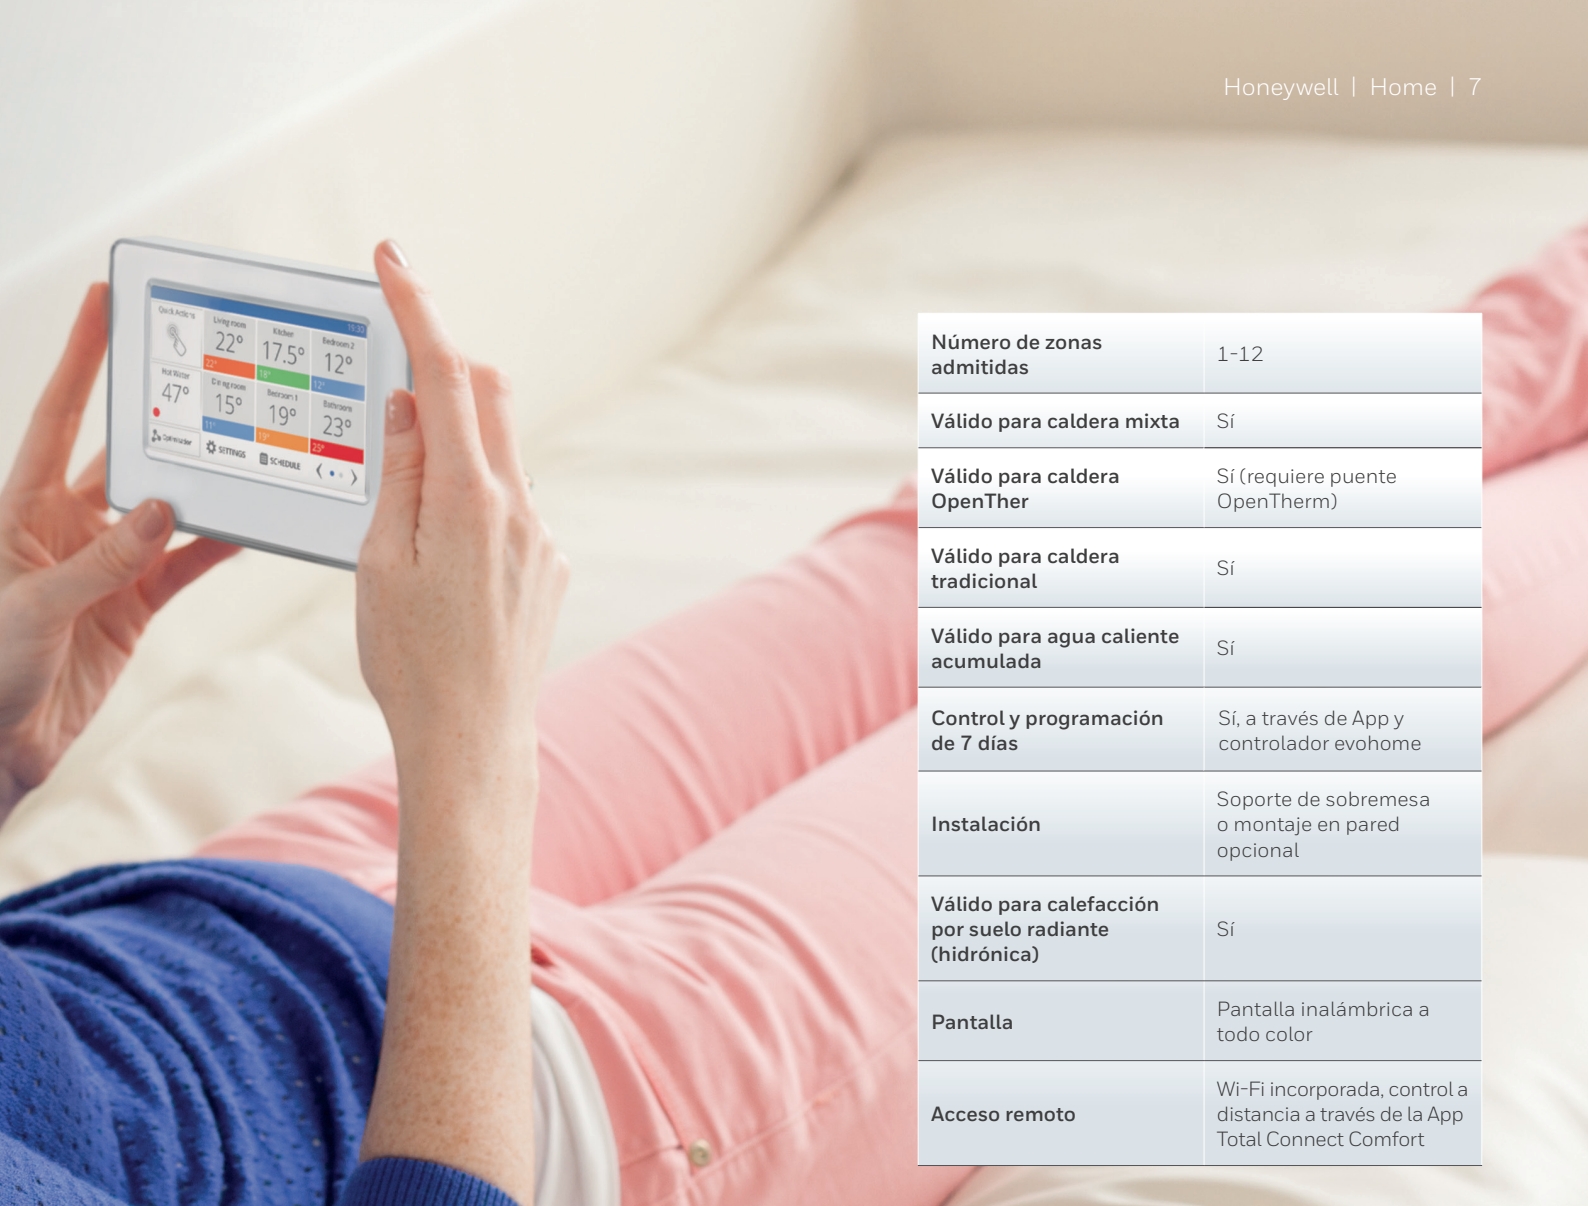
Honeywell | Home | 7

Quick Actions

Living room 22°

Kitchen 17.5°

Bedroom 2 12°

Hot Water 47°

Dining room 15°

Bedroom 1 19°

Bathroom 23°

SETTINGS

SCHEDULE

| Número de zonas admitidas | 1-12 |
|---|---|
| Válido para caldera mixta | Sí |
| Válido para caldera OpenTher | Sí (requiere puente OpenTherm) |
| Válido para caldera tradicional | Sí |
| Válido para agua caliente acumulada | Sí |
| Control y programación de 7 días | Sí, a través de App y controlador evohome |
| Instalación | Soporte de sobremesa o montaje en pared opcional |
| Válido para calefacción por suelo radiante (hidrónica) | Sí |
| Pantalla | Pantalla inalámbrica a todo color |
| Acceso remoto | Wi-Fi incorporada, control a distancia a través de la App Total Connect Comfort |